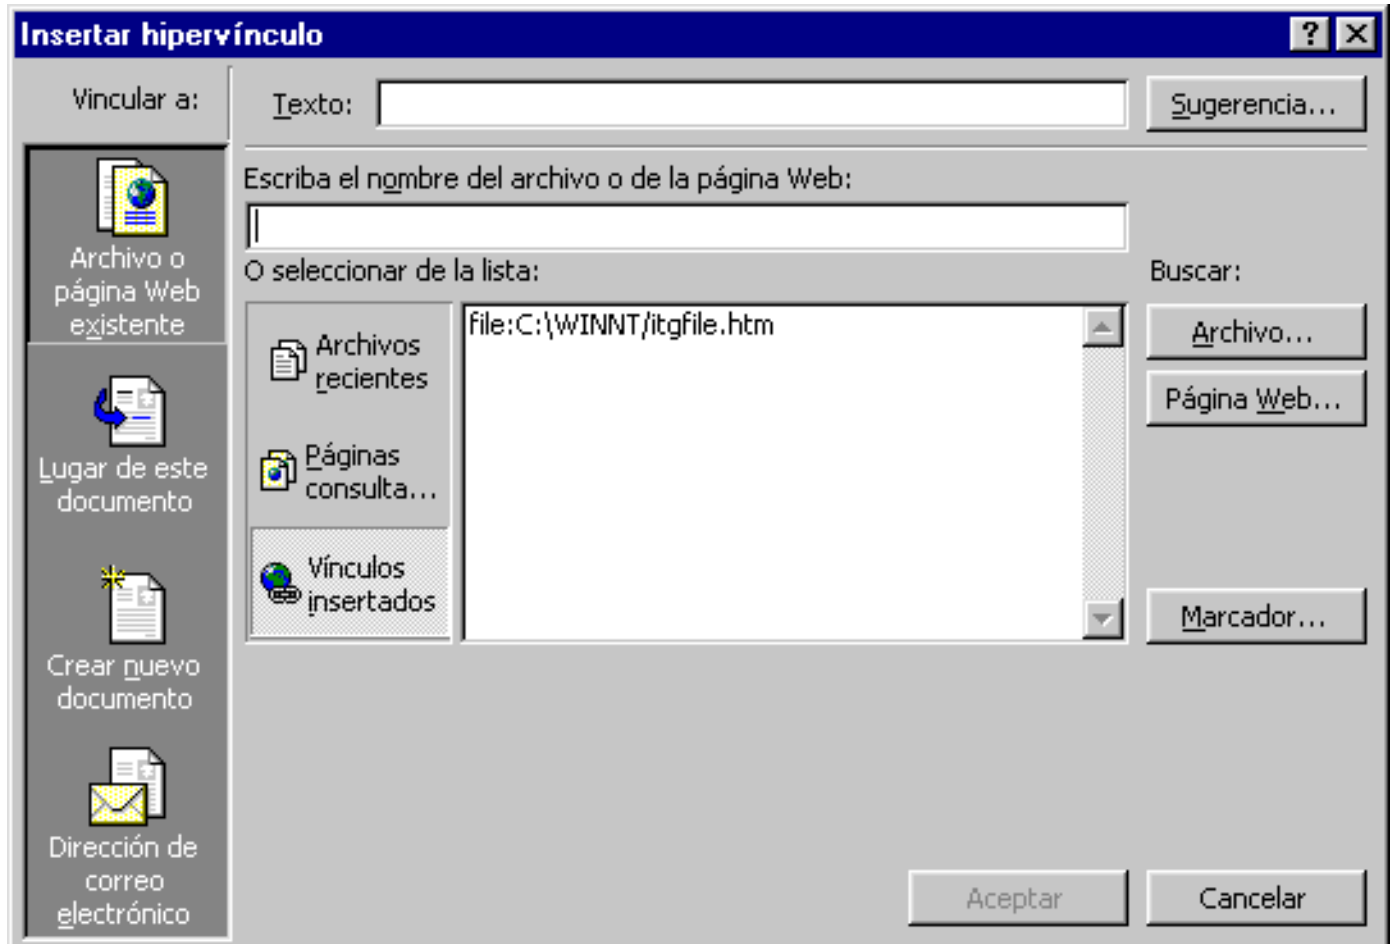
Insertar hipervínculo

?

Vincular a:

Texto:

Sugerencia...

Archivo o página Web existente

Lugar de este documento

Crear nuevo documento

Dirección de correo electrónico

Escriba el nombre del archivo o de la página Web:

O seleccionar de la lista:

Buscar:

Archivos recientes

Páginas consulta...

Vínculos insertados

file:C:\WINNT/itgfile.htm

Archivo...

Página Web...

Marcador...

Aceptar

Cancelar